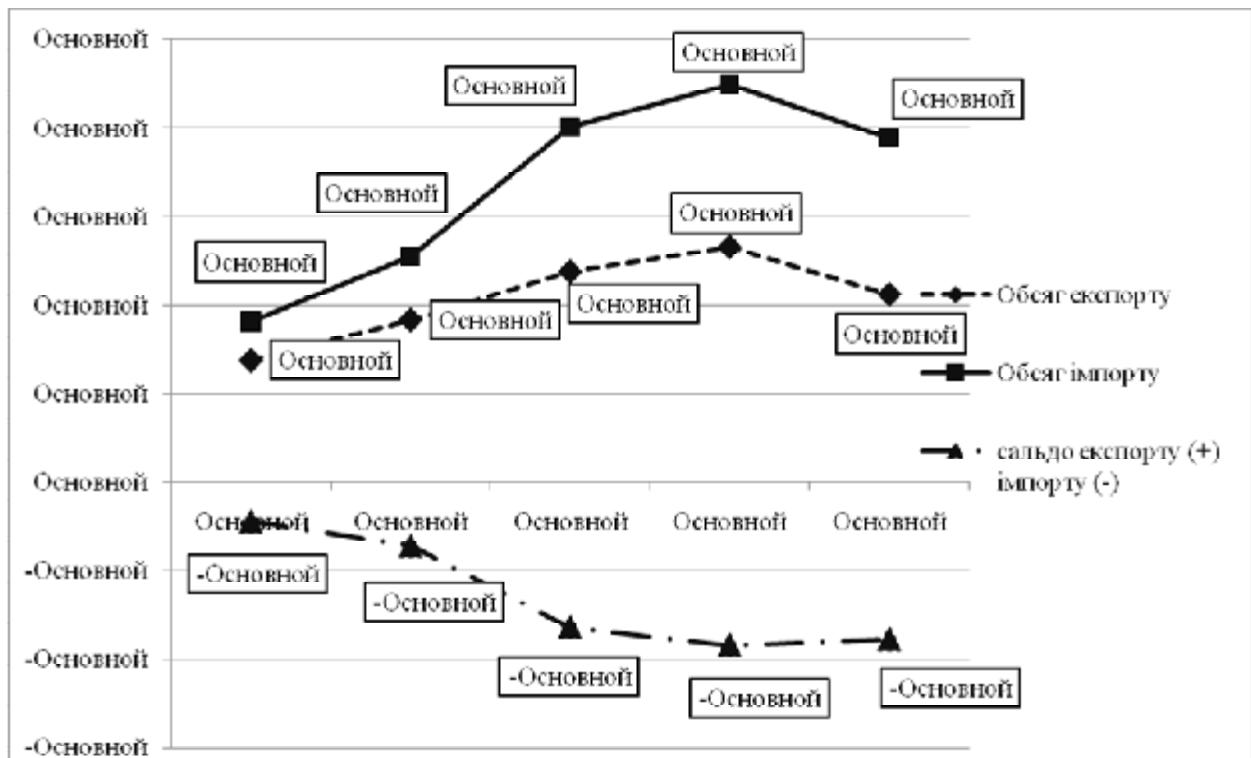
Основной
Основной
Основной
Основной
Основной
Основной
-Основной
-Основной
-Основной

Основной
Основной
Основной
Основной
Основной

Основной
Основной
Основной
Основной
Основной

Основной
Основной
Основной
Основной
Основной

-Основной
-Основной
-Основной
-Основной
-Основной

Обсяг експорту
Обсяг імпорту
сальдо експорту (+) імпорту (-)